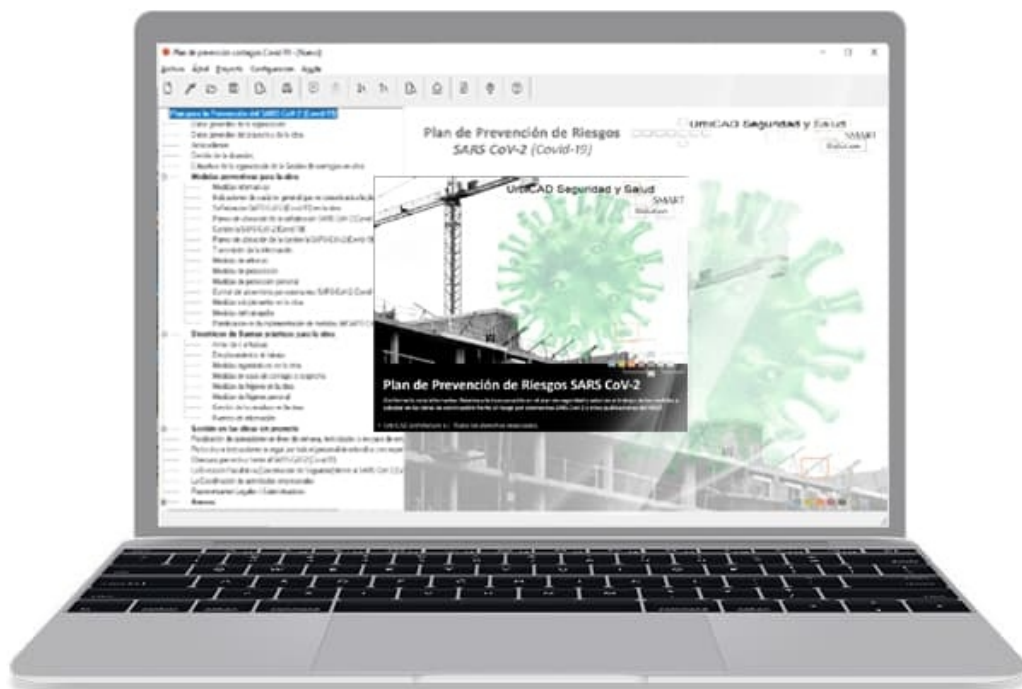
Plan de prevención contagios Covid-19 - [Nuevo]

Archivo Editar Proyecto Configuración Ayuda

Plan para la Prevención del SARS CoV-2 (Covid-19)

Datos generales de la organización

Datos generales del proyecto de la obra

Antecedentes

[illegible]

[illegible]

Medidas preventivas para la obra

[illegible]

Directrices de buenas prácticas para la obra

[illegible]

Gestión en las obras en proyecto

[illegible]

Anexos

Plan de Prevención de Riesgos SARS CoV-2 (Covid-19)

UrbiCAD Seguridad y Salud SMART

UrbiCAD Seguridad y Salud SMART

Plan de Prevención de Riesgos SARS CoV-2

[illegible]